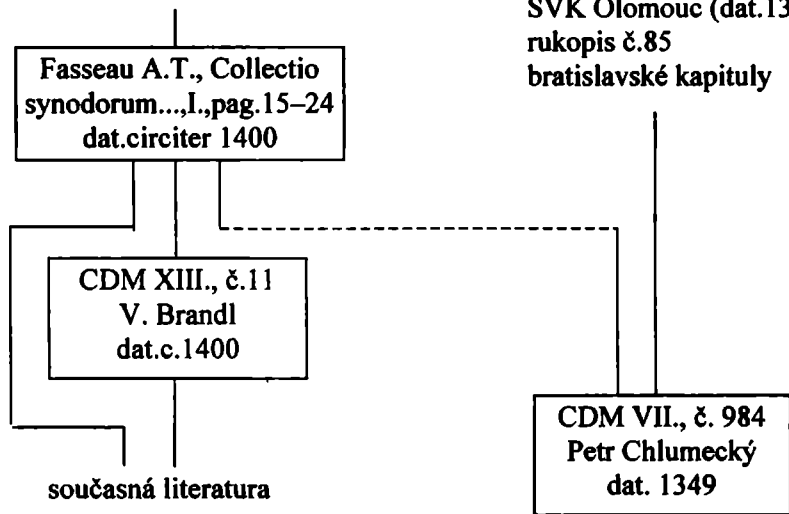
SVK Olomouc (dat.13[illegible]
rukopis č.85
bratislavské kapituly

Fasseau A.T., Collectio synodorum...,I.,pag.15–24 dat.circiter 1400

CDM XIII., č.11
V. Brandl
dat.c.1400

CDM VII., č. 984
Petr Chlumecký
dat. 1349

současná literatura